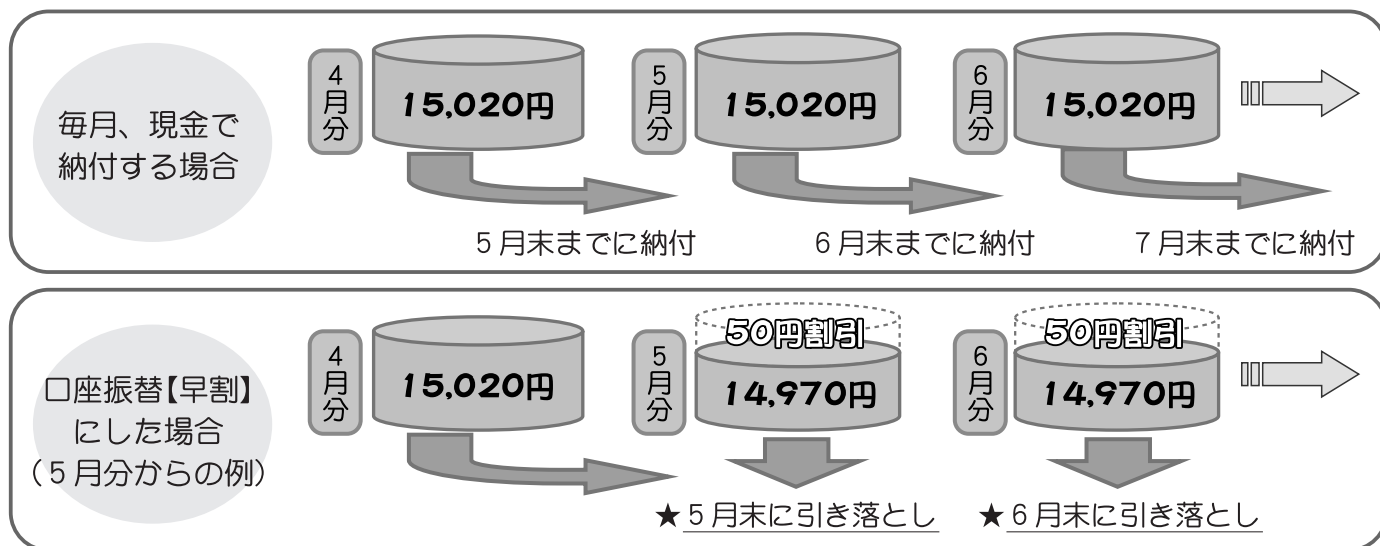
毎月、現金で納付する場合

4月分
15,020円

5月分
15,020円

6月分
15,020円

5月末までに納付

6月末までに納付

7月末までに納付

口座振替【早割】にした場合（5月分からの例）

4月分
15,020円

5月分
50円割引
14,970円

6月分
50円割引
14,970円

★5月末に引き落とし

★6月末に引き落とし